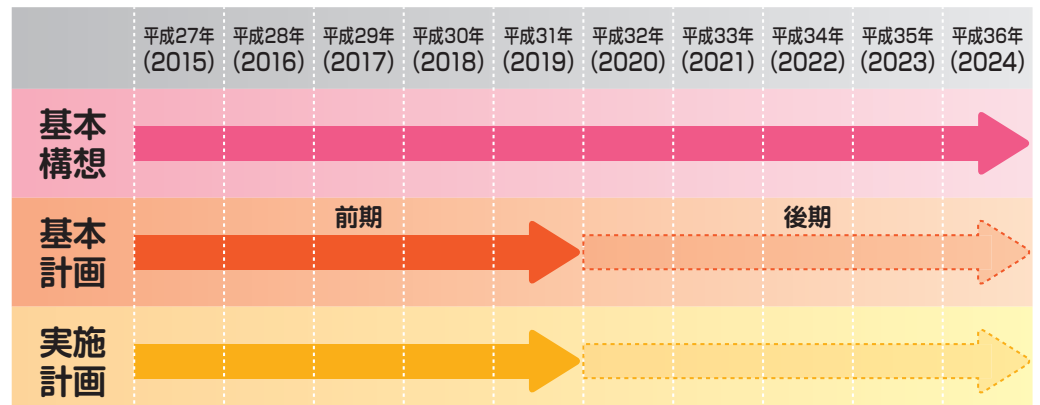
| | 平成27年 (2015) | 平成28年 (2016) | 平成29年 (2017) | 平成30年 (2018) | 平成31年 (2019) | 平成32年 (2020) | 平成33年 (2021) | 平成34年 (2022) | 平成35年 (2023) | 平成36年 (2024) |
|---|---|---|---|---|---|---|---|---|---|---|
| 基本構想 | | | | | | | | | | |
| 基本計画 | | | 前期 | | | | | 後期 | | |
| 実施計画 | | | | | | | | | | |